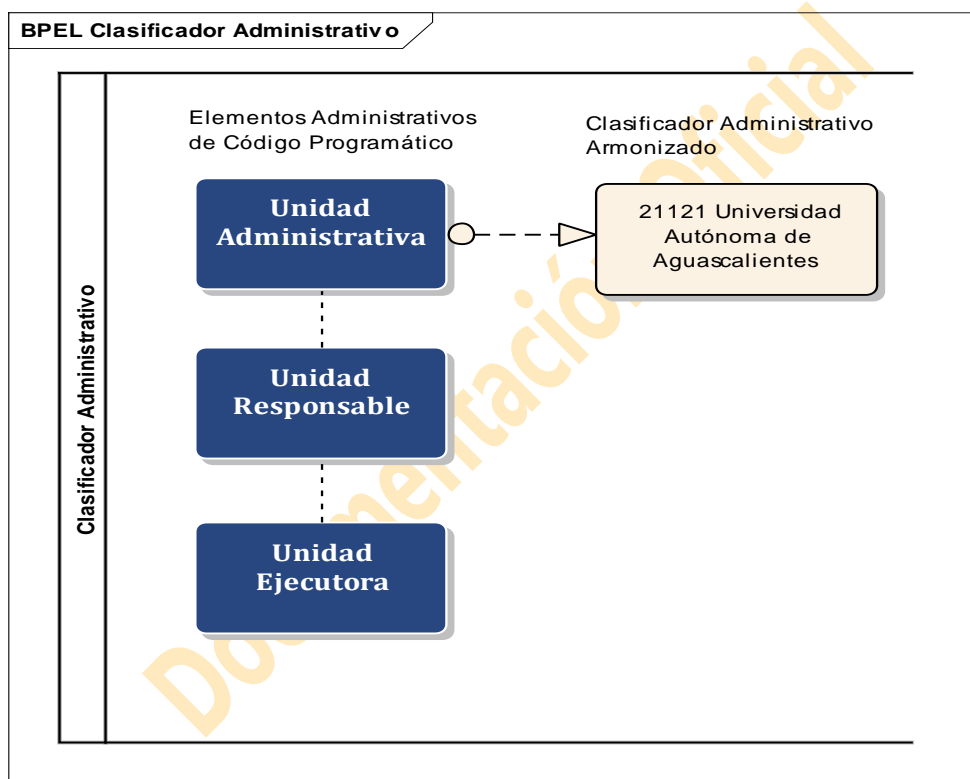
BPEL Clasificador Administrativ o

Clasificador Administrativo

Elementos Administrativos de Código Programático

Clasificador Administrativo Armonizado

Unidad Administrativa

21121 Universidad Autónoma de Aguascalientes

Unidad Responsable

Unidad Ejecutora

Documentación Oficial